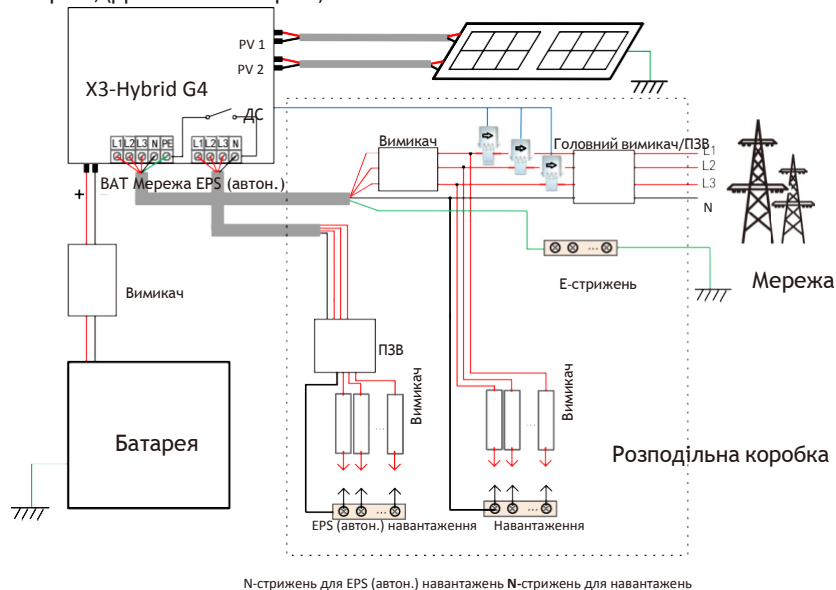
X3-Hybrid G4

PV 1
PV 2
ДС
L1 L2 L3 N PE
L1 L2 L3 N
+
BAT Мережа EPS (автон.)

Вимикач
Головний вимикач/ПЗВ
L1
L2
L3
N

Мережа
Е-стрижень

Вимикач
ПЗВ
Вимикач
Вимикач

Батарея

Розподільна коробка

EPS (автон.) навантаження
Навантаження

N-стрижень для EPS (автон.) навантажень N-стрижень для навантажень